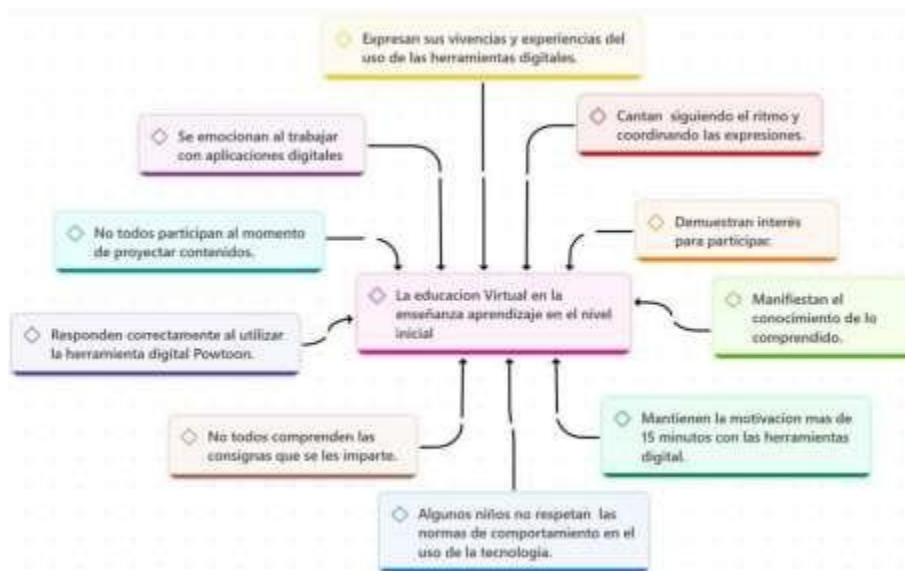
Expresan sus vivencias y experiencias del uso de las herramientas digitales.

Se emocionan al trabajar con aplicaciones digitales

Cantan siguiendo el ritmo y coordinando las expresiones.

No todos participan al momento de proyectar contenidos.

Demuestran interés para participar.

La educacion Virtual en la enseñanza aprendizaje en el nivel inicial

Manifiestan el conocimiento de lo comprendido.

Responden correctamente al utilizar la herramienta digital Powtoon.

No todos comprenden las consignas que se les imparte.

Mantienen la motivacion mas de 15 minutos con las herramientas digital.

Algunos niños no respetan las normas de comportamiento en el uso de la tecnologia.